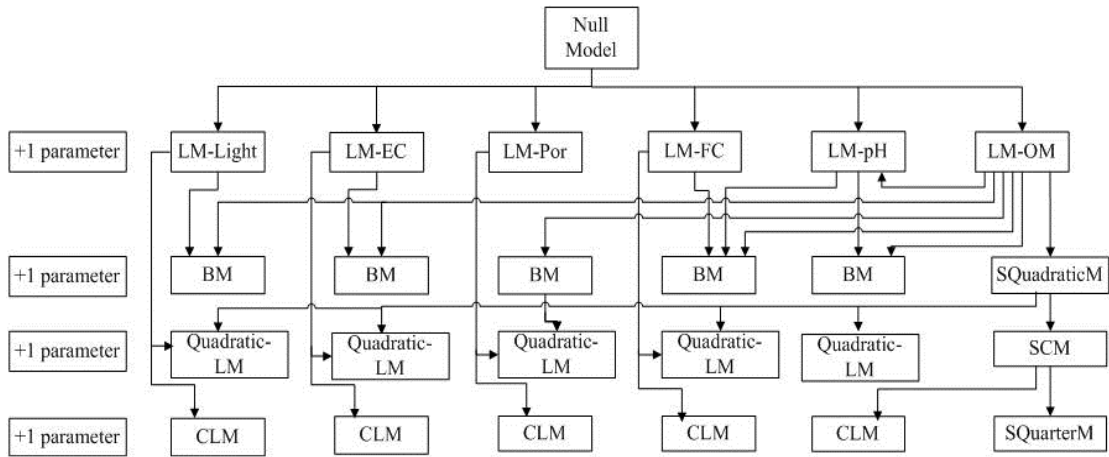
Null Model

+1 parameter
LM-Light
LM-EC
LM-Por
LM-FC
LM-pH
LM-OM

+1 parameter
BM
BM
BM
BM
BM
SQuadraticM

+1 parameter
Quadratic-LM
Quadratic-LM
Quadratic-LM
Quadratic-LM
Quadratic-LM
SCM

+1 parameter
CLM
CLM
CLM
CLM
CLM
SQuarterM